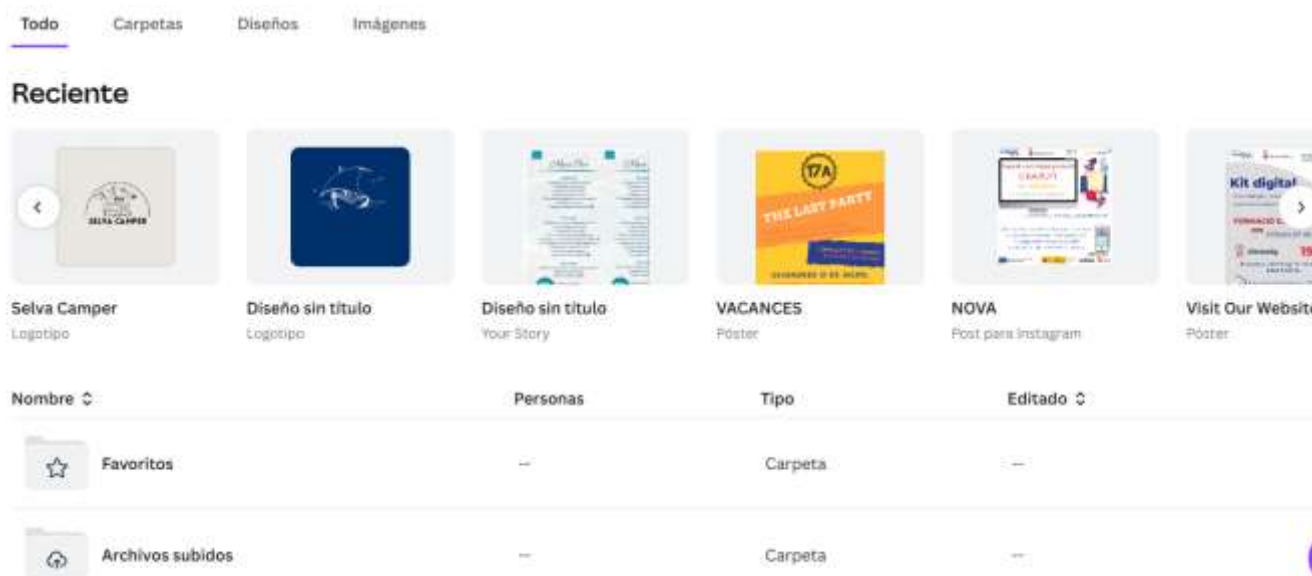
Todo Carpetas Diseños Imágenes

Reciente

SELVA CAMPER

Selva Camper
Logotipo

Diseño sin título
Logotipo

Diseño sin título
Your Story

17A
THE LAST PARTY

VACANCES
Póster

NOVA
Post para Instagram

Kit digital

Visit Our Websit
Póster

| Nombre | Personas | Tipo | Editado |
|---|---|---|---|
| Favoritos | — | Carpeta | — |
| Archivos subidos | — | Carpeta | — |